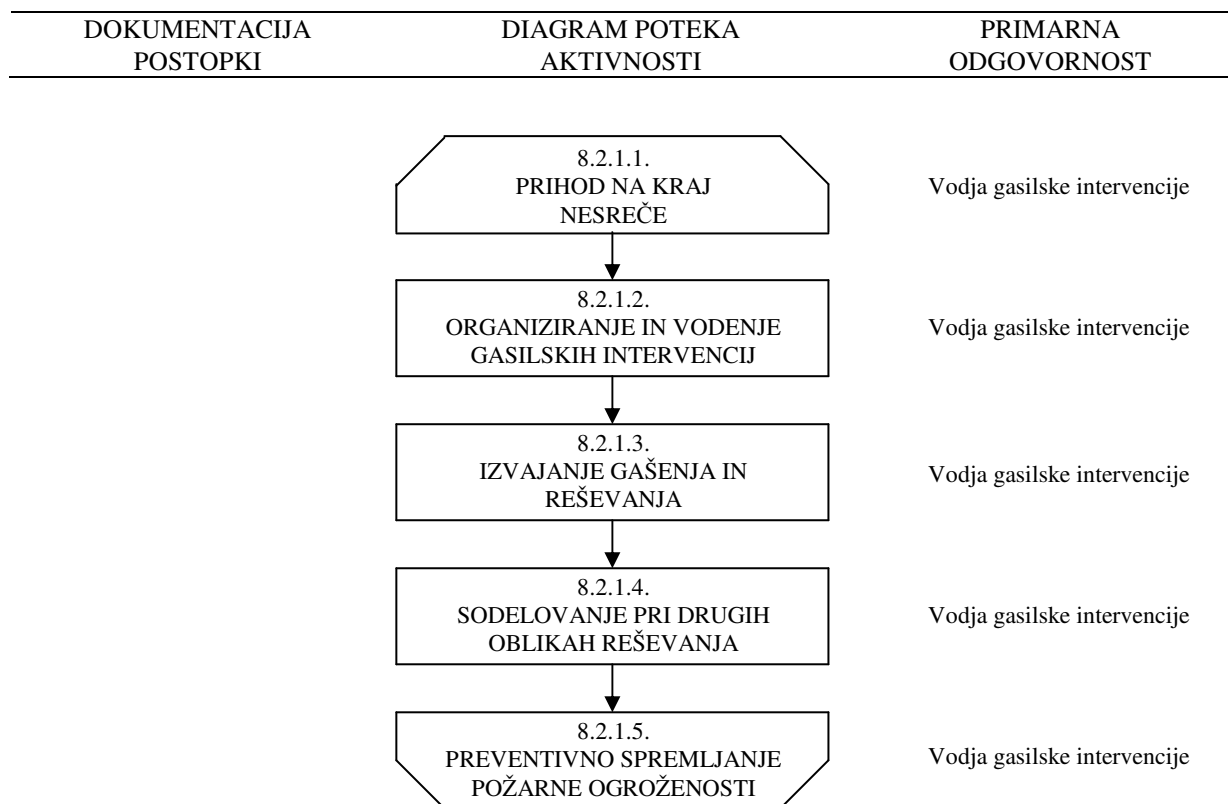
| DOKUMENTACIJA POSTOPKI | DIAGRAM POTEKA AKTIVNOSTI | PRIMARNA ODGOVORNOST |
|---|---|---|
| | 8.2.1.1. PRIHOD NA KRAJ NESREČE | Vodja gasilske intervencije |
| | 8.2.1.2. ORGANIZIRANJE IN VODENJE GASILSKIH INTERVENCIJ | Vodja gasilske intervencije |
| | 8.2.1.3. IZVAJANJE GAŠENJA IN REŠEVANJA | Vodja gasilske intervencije |
| | 8.2.1.4. SODELOVANJE PRI DRUGIH OBLIKAH REŠEVANJA | Vodja gasilske intervencije |
| | 8.2.1.5. PREVENTIVNO SPREMLJANJE POŽARNE OGROŽENOSTI | Vodja gasilske intervencije |